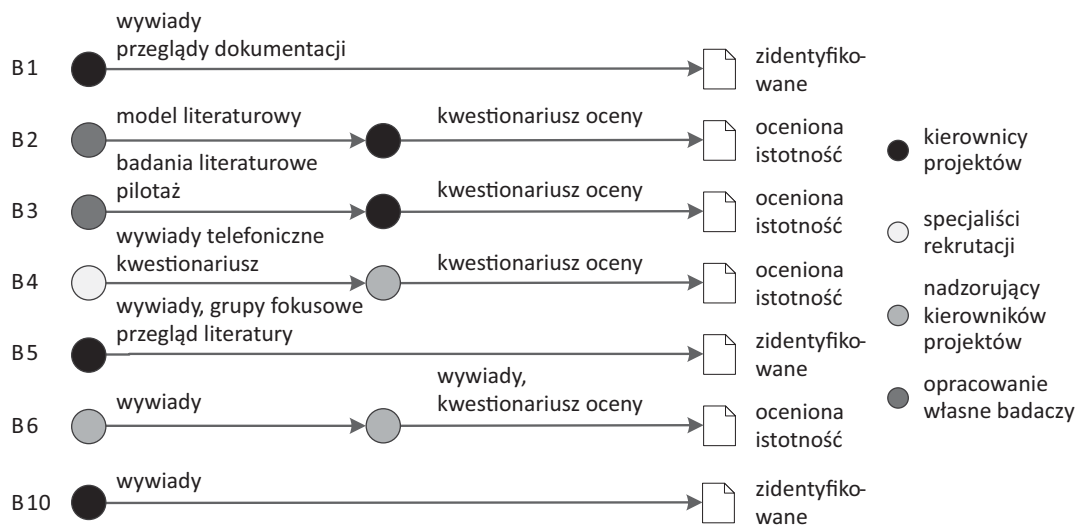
B1 wywiady przeglądy dokumentacji zidentyfikowane

B2 model literaturowy kwestionariusz oceny oceniona istotność

B3 badania literaturowe pilotaż kwestionariusz oceny oceniona istotność

B4 wywiady telefoniczne kwestionariusz kwestionariusz oceny oceniona istotność

B5 wywiady, grupy fokusowe przegląd literatury zidentyfikowane

B6 wywiady wywiady, kwestionariusz oceny oceniona istotność

B10 wywiady zidentyfikowane

kierownicy projektów

specjaliści rekrutacji

nadzorujący kierowników projektów

opracowanie własne badaczy